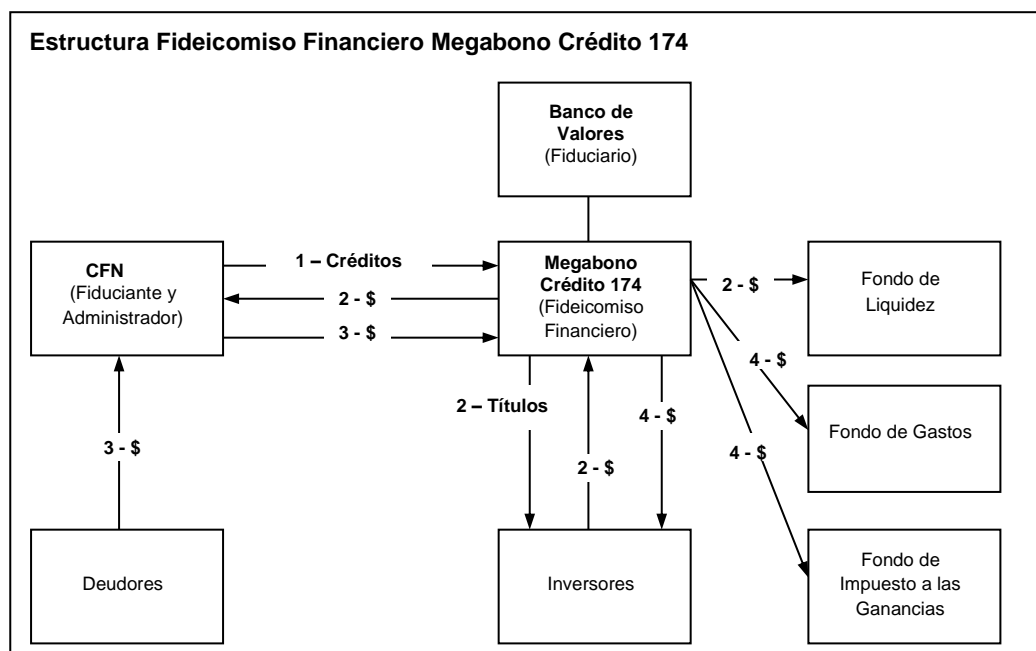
Estructura Fideicomiso Financiero Megabono Crédito 174

Banco de Valores
(Fiduciario)

CFN
(Fiduciante y Administrador)

1 – Créditos

2 - $

3 - $

Megabono Crédito 174
(Fideicomiso Financiero)

2 - $

Fondo de Liquidez

4 - $

Fondo de Gastos

4 - $

Fondo de Impuesto a las Ganancias

2 – Títulos

4 - $

2 - $

3 - $

Deudores

Inversores